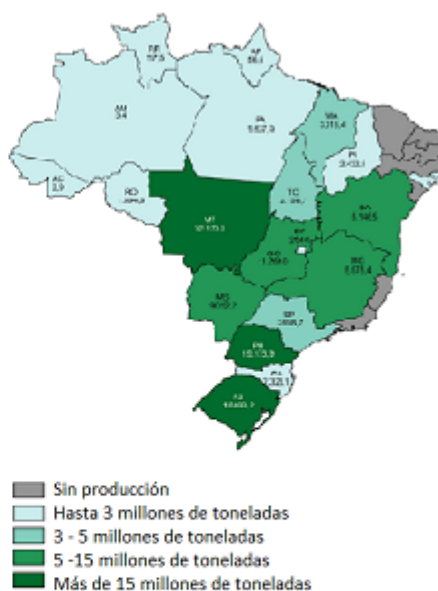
RR
17,9

AP
56,1

AM
3,4

PA
1.627,0

MA
3.315,4

PI
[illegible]

AC
2,9

RO
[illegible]

TO
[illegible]

BA
5.146,5

MT
32.173,2

GO
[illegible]

DF
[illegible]

MG
5.571,4

MS
9.012,7

SP
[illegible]

PR
15.173,9

SC
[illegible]

RS
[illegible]

Sin producción
Hasta 3 millones de toneladas
3 - 5 millones de toneladas
5 -15 millones de toneladas
Más de 15 millones de toneladas